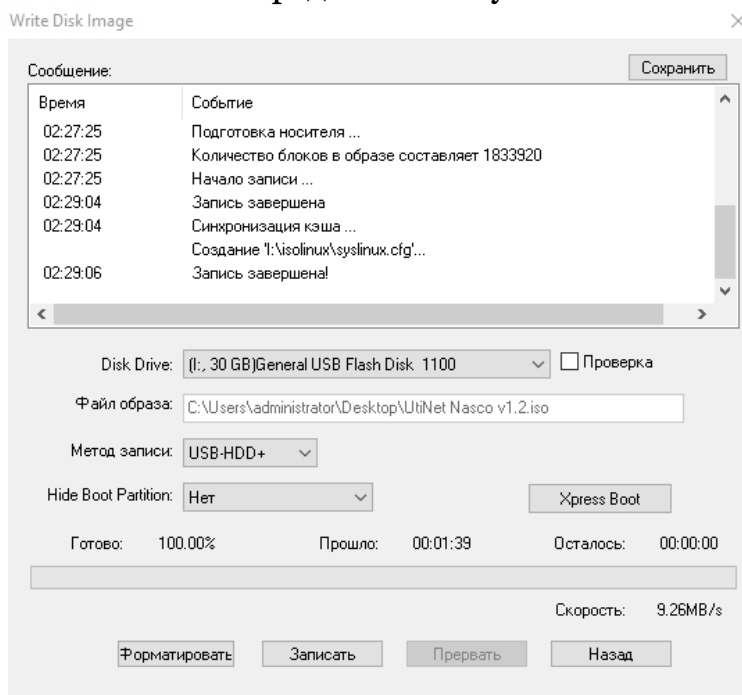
Write Disk Image

Сообщение:

Сохранить

| Время | Событие |
|---|---|
| 02:27:25 | Подготовка носителя ... |
| 02:27:25 | Количество блоков в образе составляет 1833920 |
| 02:27:25 | Начало записи ... |
| 02:29:04 | Запись завершена |
| 02:29:04 | Синхронизация кэша ... |
| | Создание 'I:\isolinux\syslinux.cfg'... |
| 02:29:06 | Запись завершена! |

Disk Drive: (I:, 30 GB)General USB Flash Disk 1100

Проверка

Файл образа: C:\Users\administrator\Desktop\UtiNet Nasco v1.2.iso

Метод записи: USB-HDD+

Hide Boot Partition: Нет

Xpress Boot

Готово: 100.00%

Прошло: 00:01:39

Осталось: 00:00:00

Скорость: 9.26MB/s

Форматировать

Записать

Прервать

Назад